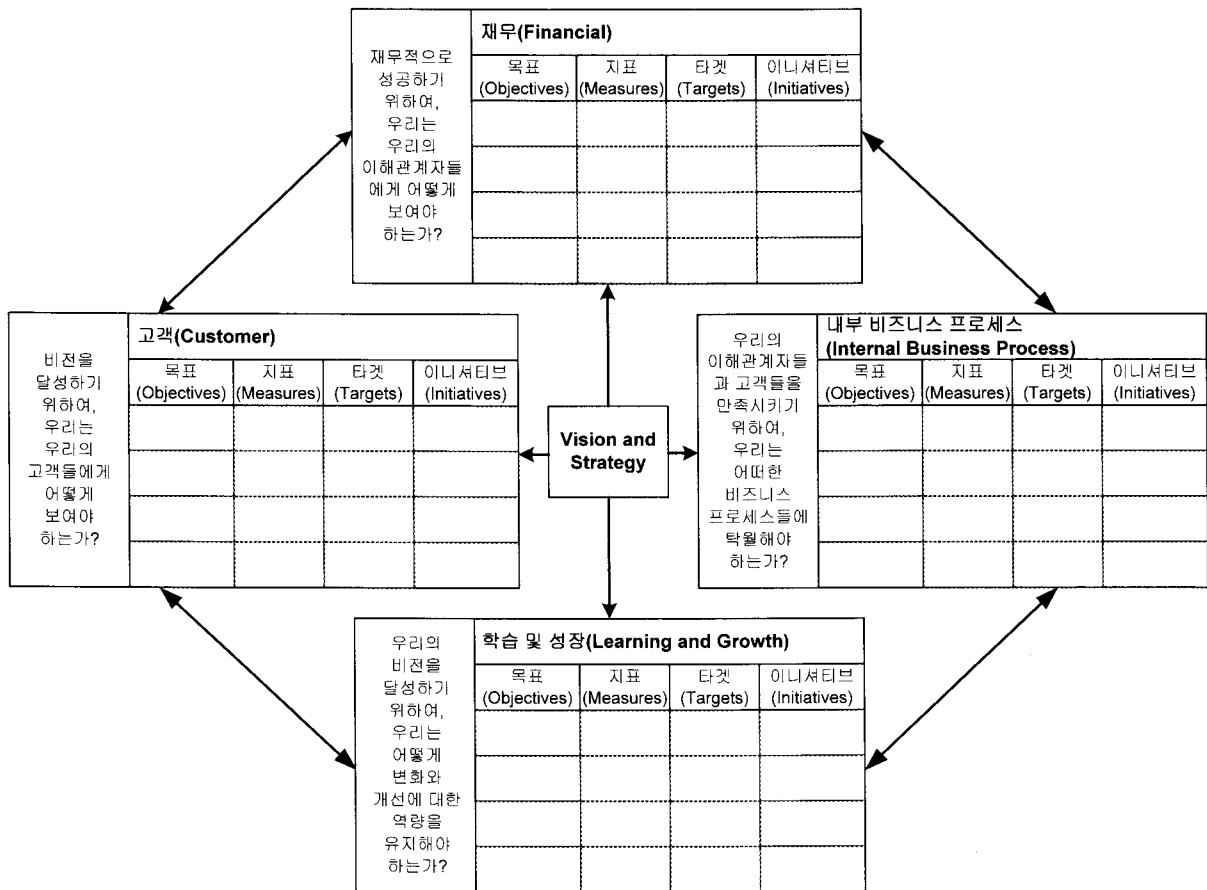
재무적으로 성공하기 위하여, 우리는 우리의 이해관계자들에게 어떻게 보여야 하는가?

재무(Financial)

| 목표 (Objectives) | 지표 (Measures) | 타겟 (Targets) | 이니셔티브 (Initiatives) |
|---|---|---|---|
| | | | |
| | | | |
| | | | |
| | | | |

비전을 달성하기 위하여, 우리는 우리의 고객들에게 어떻게 보여야 하는가?

고객(Customer)

| 목표 (Objectives) | 지표 (Measures) | 타겟 (Targets) | 이니셔티브 (Initiatives) |
|---|---|---|---|
| | | | |
| | | | |
| | | | |
| | | | |

Vision and Strategy

우리의 이해관계자들과 고객들을 만족시키기 위하여, 우리는 어떠한 비즈니스 프로세스들에 탁월해야 하는가?

내부 비즈니스 프로세스 (Internal Business Process)

| 목표 (Objectives) | 지표 (Measures) | 타겟 (Targets) | 이니셔티브 (Initiatives) |
|---|---|---|---|
| | | | |
| | | | |
| | | | |
| | | | |

우리의 비전을 달성하기 위하여, 우리는 어떻게 변화와 개선에 대한 역량을 유지해야 하는가?

학습 및 성장(Learning and Growth)

| 목표 (Objectives) | 지표 (Measures) | 타겟 (Targets) | 이니셔티브 (Initiatives) |
|---|---|---|---|
| | | | |
| | | | |
| | | | |
| | | | |